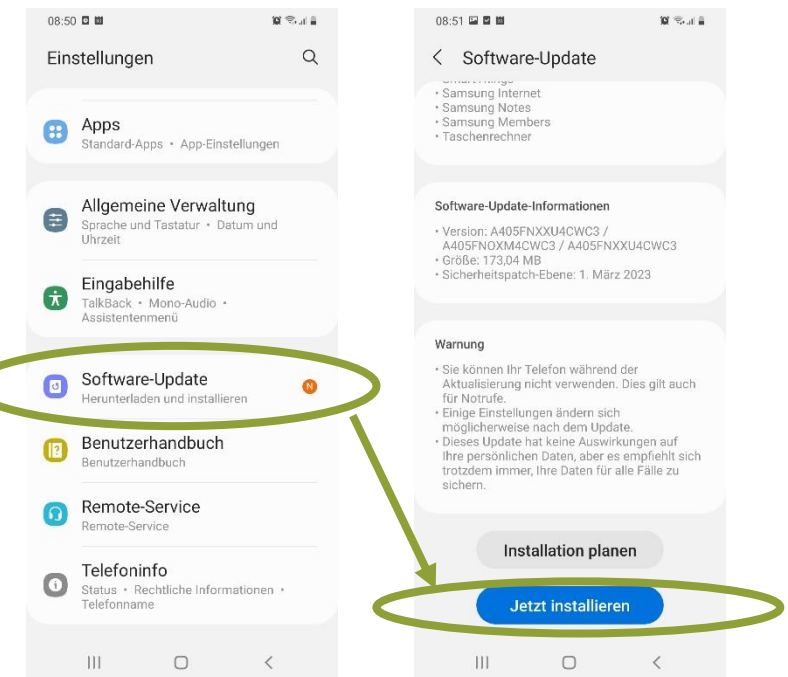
08:50

Einstellungen

Apps
Standard-Apps • App-Einstellungen

Allgemeine Verwaltung
Sprache und Tastatur • Datum und Uhrzeit

Eingabehilfe
TalkBack • Mono-Audio • Assistentenmenü

Software-Update
Herunterladen und installieren

N

Benutzerhandbuch
Benutzerhandbuch

Remote-Service
Remote-Service

Telefoninfo
Status • Rechtliche Informationen • Telefonname

08:51

Software-Update

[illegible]
• Samsung Internet
• Samsung Notes
• Samsung Members
• Taschenrechner

Software-Update-Informationen

• Version: A405FNXXU4CWC3 / A405FNOXM4CWC3 / A405FNXXU4CWC3
• Größe: 173,04 MB
• Sicherheitspatch-Ebene: 1. März 2023

Warnung

• Sie können Ihr Telefon während der Aktualisierung nicht verwenden. Dies gilt auch für Notrufe.
• Einige Einstellungen ändern sich möglicherweise nach dem Update.
• Dieses Update hat keine Auswirkungen auf Ihre persönlichen Daten, aber es empfiehlt sich trotzdem immer, Ihre Daten für alle Fälle zu sichern.

Installation planen

Jetzt installieren